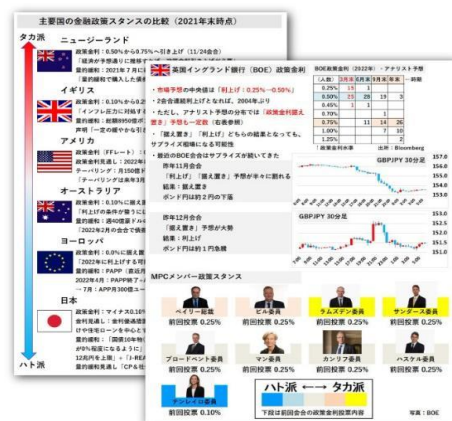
主要国の金融政策スタンスの比較（2021年末時点）

タカ派

ニュージーランド

政策金利：0.50%から0.75%へ引き上げ（11/24会合）

「経済が予想通りに推移すれば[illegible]」

量的緩和：2021年7月に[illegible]

「量的緩和で購入した債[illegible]」

イギリス

政策金利：0.10%から0.25%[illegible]

「インフレ圧力に対処す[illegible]」

量的緩和：総額8950億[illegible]

声明「一定の緩やかな引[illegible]」

アメリカ

政策金利（FFレート）：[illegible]

政策金利見通し：2022年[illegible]

テーパリング：月150億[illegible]

（テーパリング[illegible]）

オーストラリア

政策金利：0.10%に据え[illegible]

「利上げの条件が揃うに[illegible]」

量的緩和：週40億豪ドル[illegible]

「2022年2月の会合で量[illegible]」

ヨーロッパ

政策金利：0.0%に据え置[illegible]

「2022年に利上げする可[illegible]」

量的緩和：PAPP（資産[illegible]）

2022年4月：PAPP終了→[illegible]

→7月：APP月300億ユー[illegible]

日本

政策金利：マイナス0.10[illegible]

「必要があれば、躊躇なく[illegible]」

けや強化のリームを中心と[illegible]

量的緩和：「国債10年物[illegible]」

が円程度になるように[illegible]

12兆円を上限」・「J-REA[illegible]」

社債等の買入れ」を実施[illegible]

量的緩和：現状を維持・「CP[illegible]」

ハト派

英国イングランド銀行（BOE）政策金利

・市場予想の中央値は「利上げ：0.25%→0.50%」

・2会合連続利上げとなれば、2004年以来

・ただし、アナリスト予想の分布では「政策金利据え置き・予想も一定数」（右表参照）

「据え置き」「利上げ」どちらの結果となっても、サプライズ相場になる可能性

・直近のBOE会合はサプライズが続いてきた

昨年11月会合

「利上げ」「据え置き」予想が半々に割れる

結果：据え置き

ポンド円は約2円の下落

昨年12月会合

「据え置き」予想が大勢

結果：利上げ

ポンド円は約1円急騰

BOE政策金利（2022年）－アナリスト予想

| (人数) | 2月会合 | 3月会合 | 5月会合 | 一昨年 |
|---|---|---|---|---|
| 0.25% | 15 | 1 | | |
| 0.50% | 25 | 29 | 19 | 3 |
| 0.45% | 1 | 1 | | |
| 0.70% | | 1 | | |
| 0.75% | | 11 | 14 | 26 |
| 1.00% | | | 7 | 10 |
| 1.25% | | | | 2 |

：政策金利水準　出所：Bloomberg

GBPJPY 30分足

157.0
156.5
156.0
155.5
155.0
154.5

GBPJPY 30分足

153.0
152.5
152.0
151.5
151.0

MPCメンバー政策スタンス

ベイリー総裁
前回投票 0.25%

ピル委員
前回投票 0.25%

ラムズデン委員
前回投票 0.25%

サンダース委員
前回投票 0.25%

ブロードベント委員
前回投票 0.25%

マン委員
前回投票 0.25%

カンリフ委員
前回投票 0.25%

ハスケル委員
前回投票 0.25%

テンレイロ委員
前回投票 0.10%

ハト派 ←→ タカ派

下段は前回会合の政策金利投票内容

写真：BOE